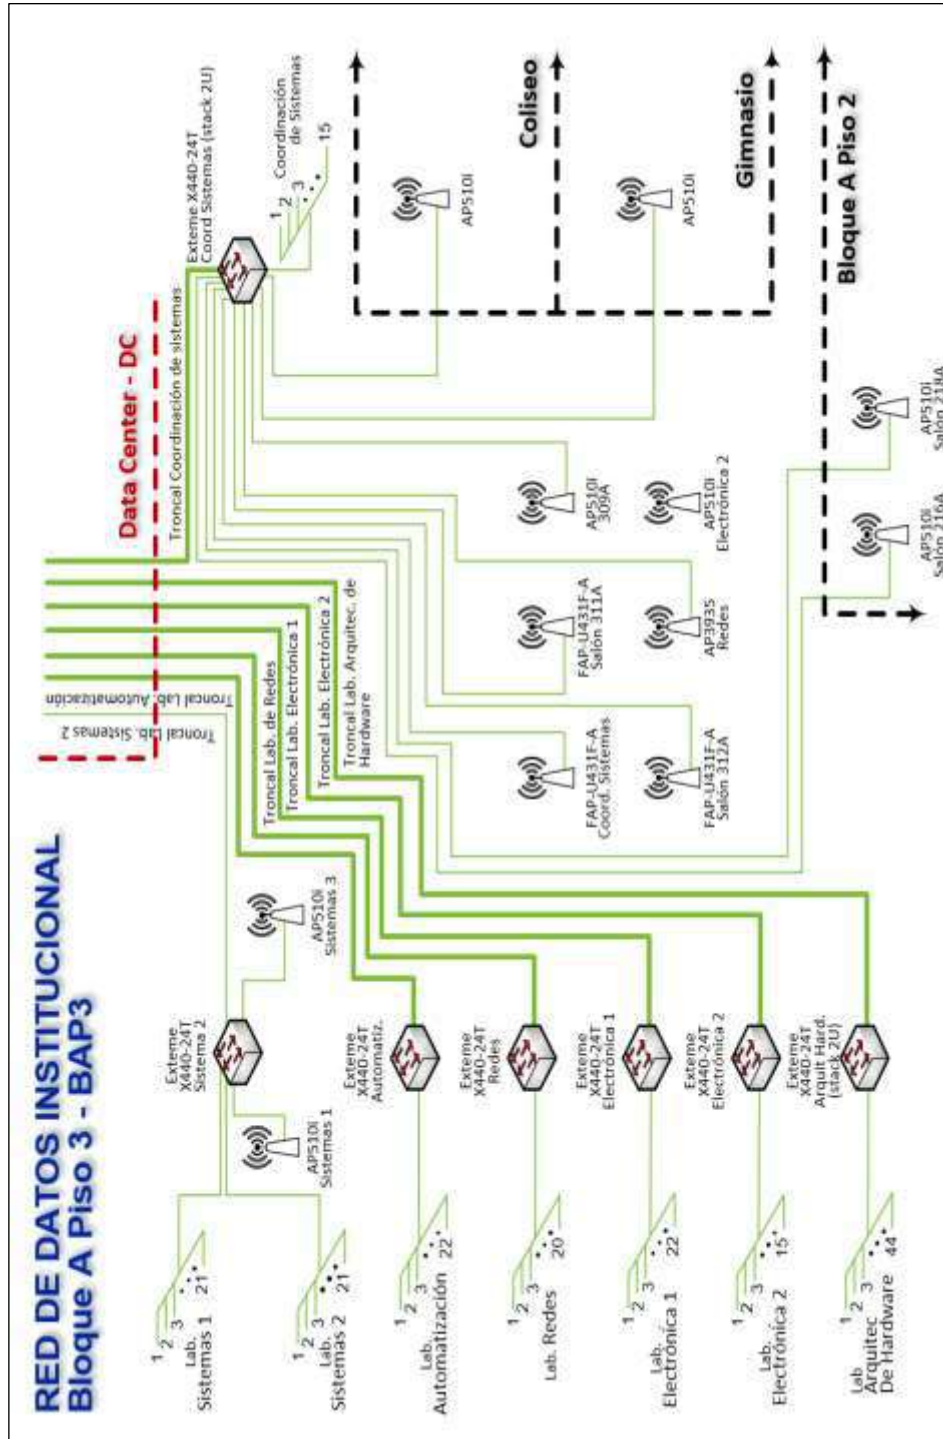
RED DE DATOS INSTITUCIONAL
Bloque A Piso 3 - BAP3

Data Center - DC

Troncal Lab. Sistemas 2
Troncal Lab. Automatización
Troncal Lab. de Redes
Troncal Lab. Electrónica 1
Troncal Lab. Electrónica 2
Troncal Lab. Arquitec. de Hardware
Troncal Coordinación de sistemas

Exteme X440-24T Coord Sistemas (stack 2U)
1 2 3 15
Coordinación de Sistemas

AP510i
AP510i

Coliseo
Gimnasio
Bloque A Piso 2

AP510i 309A
AP510i Electrónica 2
FAP-U431F-A Salón 311A
AP3935 Redes
FAP-U431F-A Coord. Sistemas
FAP-U431F-A Salón 312A
AP510i Salón 110A
AP510i Salón 218A

Exteme X440-24T Sistema 2
AP510i Sistemas 3
AP510i Sistemas 1
1 2 3 21
Lab. Sistemas 1
1 2 3 21
Lab. Sistemas 2

Exteme X440-24T Automatiz.
1 2 3 22
Lab. Automatización

Exteme X440-24T Redes
1 2 3 20
Lab. Redes

Exteme X440-24T Electrónica 1
1 2 3 22
Lab. Electrónica 1

Exteme X440-24T Electrónica 2
1 2 3 15
Lab. Electrónica 2

Exteme X440-24T Arquit Hard. (stack 2U)
1 2 3 44
Lab Arquitec De Hardware